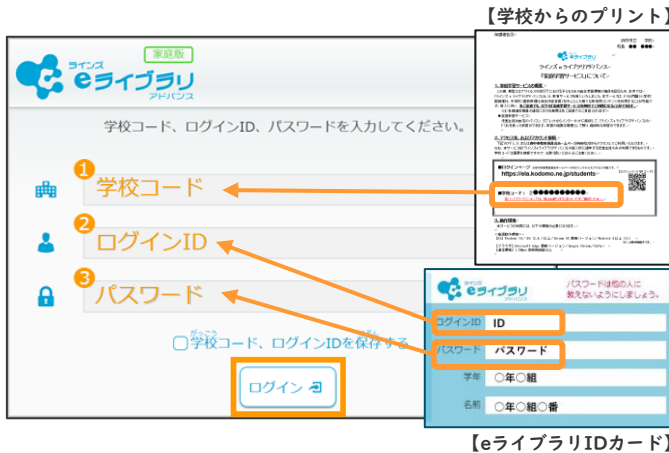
【学校からのプリント】

ラインズ eライブラリ アドバンス 家庭版

学校コード、ログインID、パスワードを入力してください。

1 学校コード

2 ログインID

3 パスワード

学校コード、ログインIDを保存する

ログイン

https://ela.kodomo.ne.jp/students

学校コード：●●●●●●●●●

ラインズ eライブラリ アドバンス

パスワードは他の人に教えないようにしましょう。

ログインID ID

パスワード パスワード

学年 ○年○組

名前 ○年○組○番

【eライブラリIDカード】